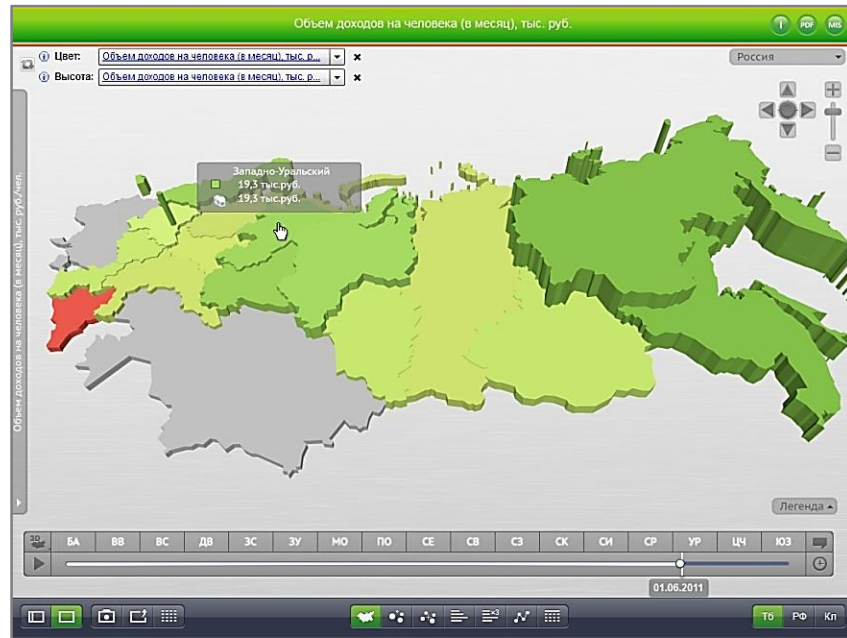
Объем доходов на человека (в месяц), тыс. руб.

i PDF MIS

Цвет: Объем доходов на человека (в месяц), тыс. р...
Высота: Объем доходов на человека (в месяц), тыс. р...

Россия

Западно-Уральский
19,3 тыс.руб.
19,3 тыс.руб.

Объем доходов на человека (в месяц), тыс. руб./чел.

Легенда

3D БА ВВ ВС ДВ ЗС ЗУ МО ПО СЕ СВ СЗ СК СИ СР УР ЦЧ ЮЗ

01.06.2011

ТБ РФ Кп